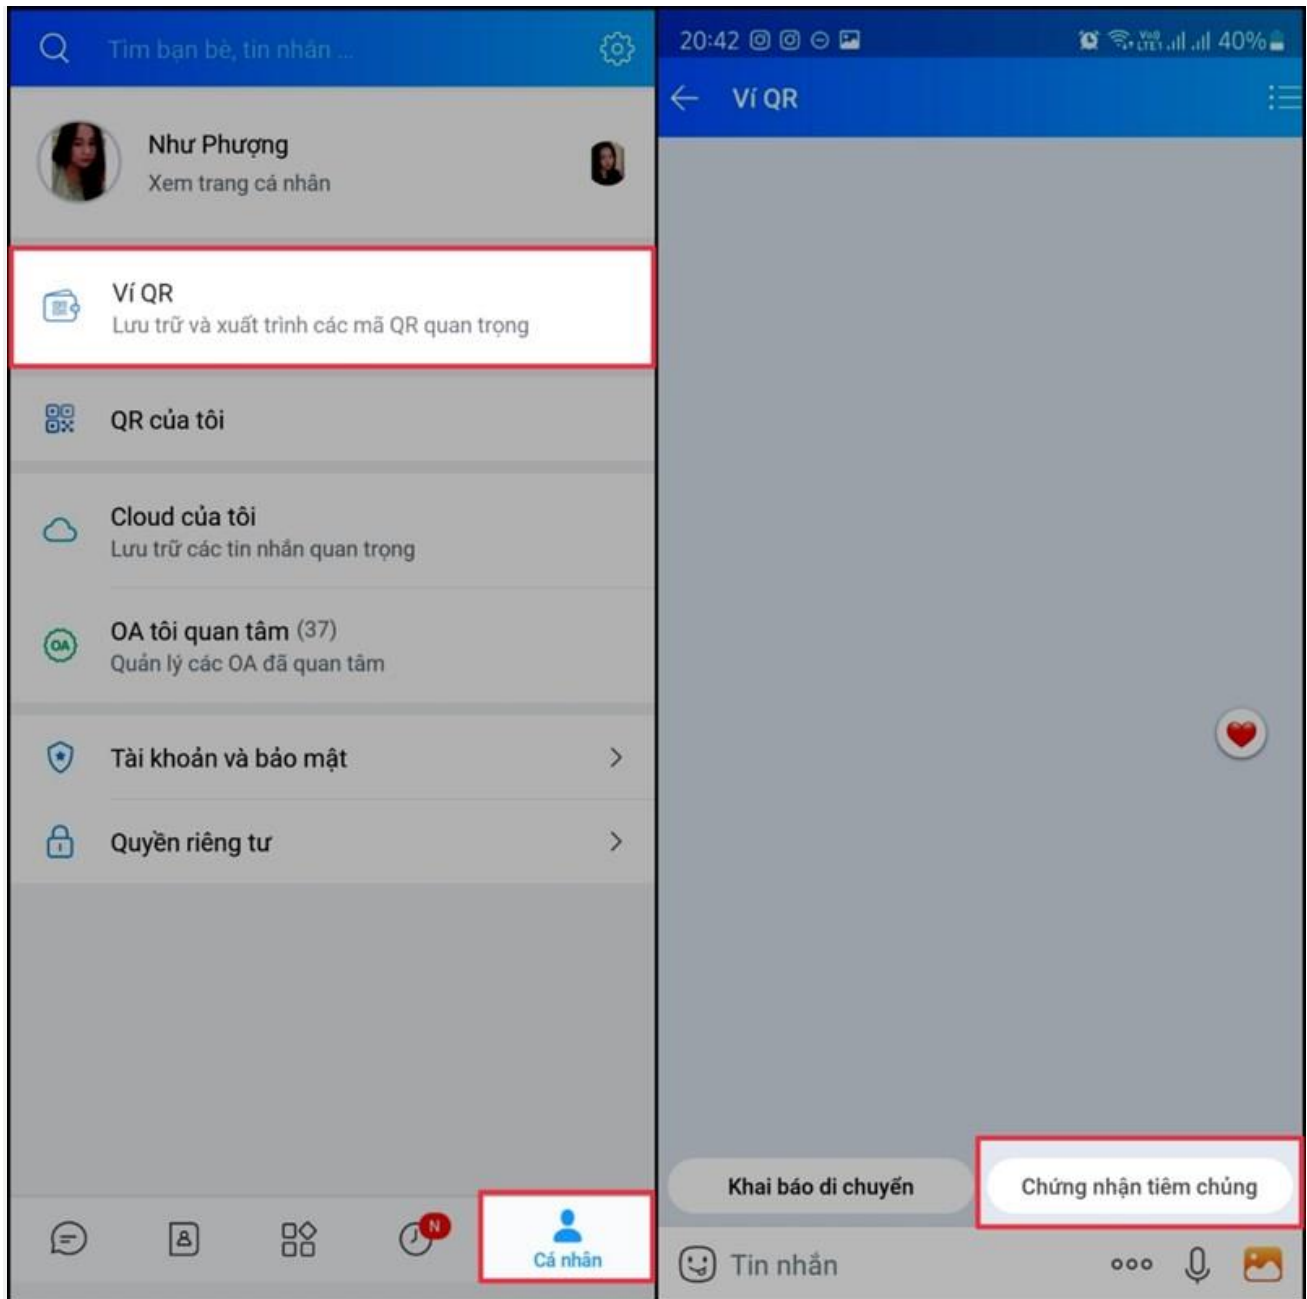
Tìm bạn bè, tin nhắn ...

Như Phượng
Xem trang cá nhân

Ví QR
Lưu trữ và xuất trình các mã QR quan trọng

QR của tôi

Cloud của tôi
Lưu trữ các tin nhắn quan trọng

OA tôi quan tâm (37)
Quản lý các OA đã quan tâm

Tài khoản và bảo mật

Quyền riêng tư

N

Cá nhân

20:42 40%

Ví QR

Khai báo di chuyển

Chứng nhận tiêm chủng

Tin nhắn